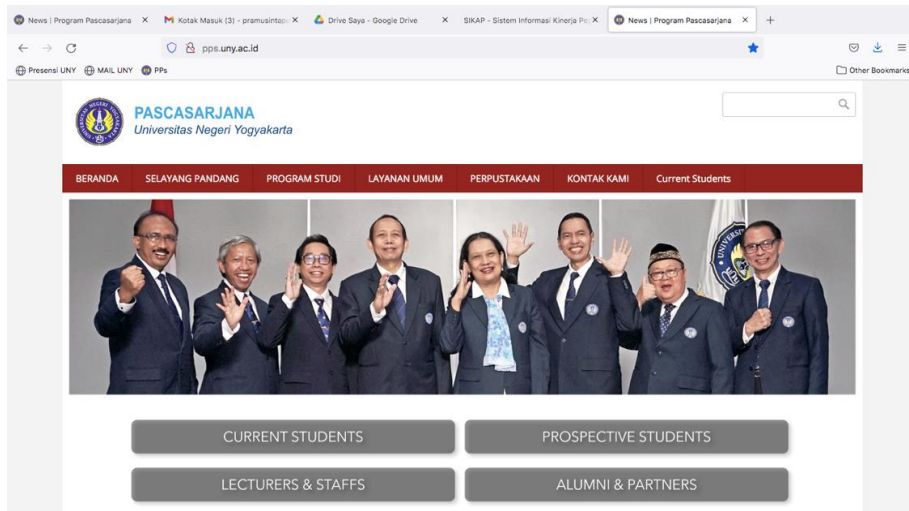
News | Program Pascasarjana ×
Kotak Masuk (3) - pramusintap ×
Drive Saya - Google Drive ×
SIKAP - Sistem Informasi Kinerja Pe ×
News | Program Pascasarjana ×
+

pps.uny.ac.id

Presensi UNY
MAIL UNY
PPs
Other Bookmarks

PASCASARJANA
Universitas Negeri Yogyakarta

BERANDA
SELAYANG PANDANG
PROGRAM STUDI
LAYANAN UMUM
PERPUSTAKAAN
KONTAK KAMI
Current Students

CURRENT STUDENTS
PROSPECTIVE STUDENTS
LECTURERS & STAFFS
ALUMNI & PARTNERS